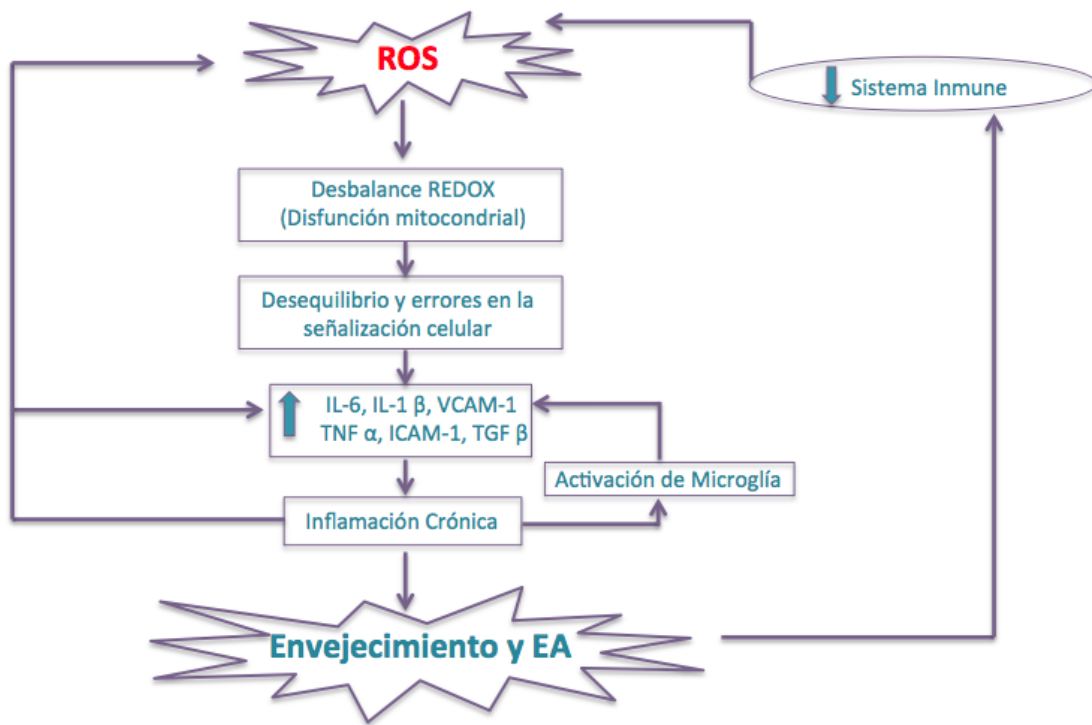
ROS

Sistema Inmune

Desbalance REDOX
(Disfunción mitocondrial)

Desequilibrio y errores en la señalización celular

IL-6, IL-1 β, VCAM-1
TNF α, ICAM-1, TGF β

Activación de Microglía

Inflamación Crónica

Envejecimiento y EA